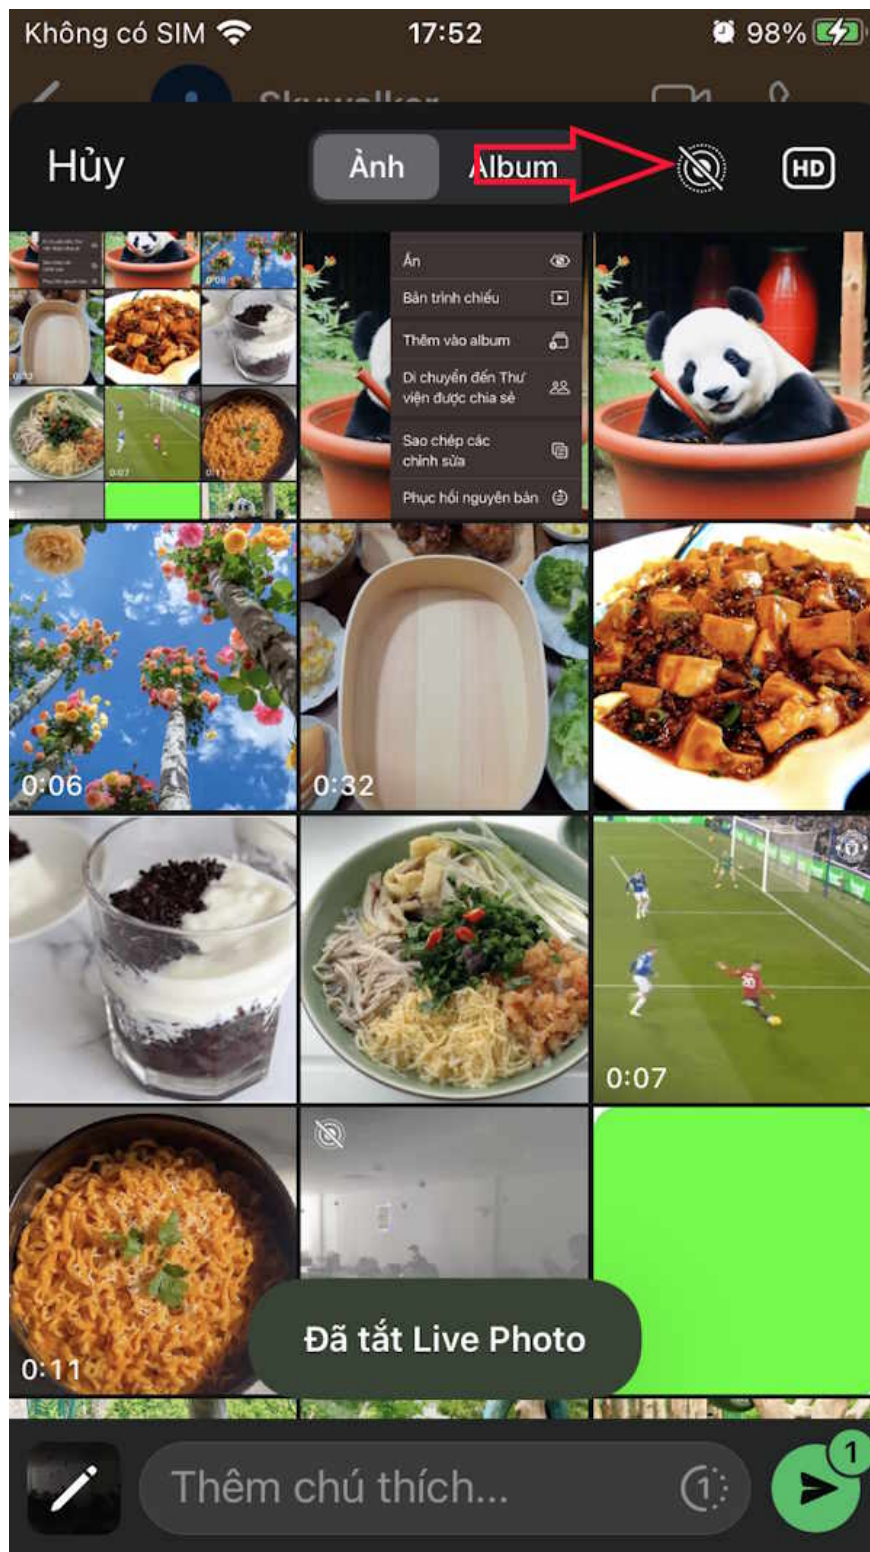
Không có SIM 17:52 98%

Skywalker

Hủy

Ảnh Album

HD

Ẩn

Bản trình chiếu

Thêm vào album

Di chuyển đến Thư viện được chia sẻ

Sao chép các chỉnh sửa

Phục hồi nguyên bản

0:32

0:07

0:11

0:06

0:32

0:07

Đã tắt Live Photo

0:11

Thêm chú thích...

1